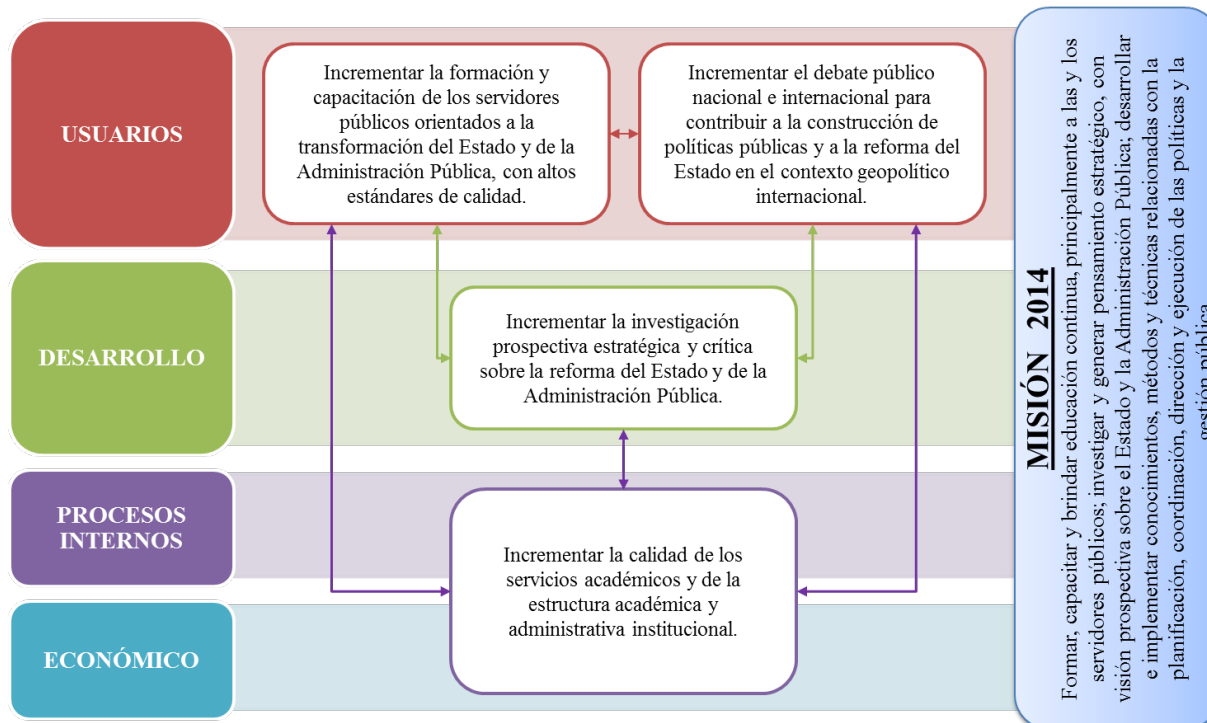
USUARIOS

Incrementar la formación y capacitación de los servidores públicos orientados a la transformación del Estado y de la Administración Pública, con altos estándares de calidad.

Incrementar el debate público nacional e internacional para contribuir a la construcción de políticas públicas y a la reforma del Estado en el contexto geopolítico internacional.

DESARROLLO

Incrementar la investigación prospectiva estratégica y crítica sobre la reforma del Estado y de la Administración Pública.

PROCESOS INTERNOS

Incrementar la calidad de los servicios académicos y de la estructura académica y administrativa institucional.

ECONÓMICO

MISIÓN 2014

Formar, capacitar y brindar educación continua, principalmente a las y los servidores públicos; investigar y generar pensamiento estratégico, con visión prospectiva sobre el Estado y la Administración Pública; desarrollar e implementar conocimientos, métodos y técnicas relacionadas con la planificación, coordinación, dirección y ejecución de las políticas y la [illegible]